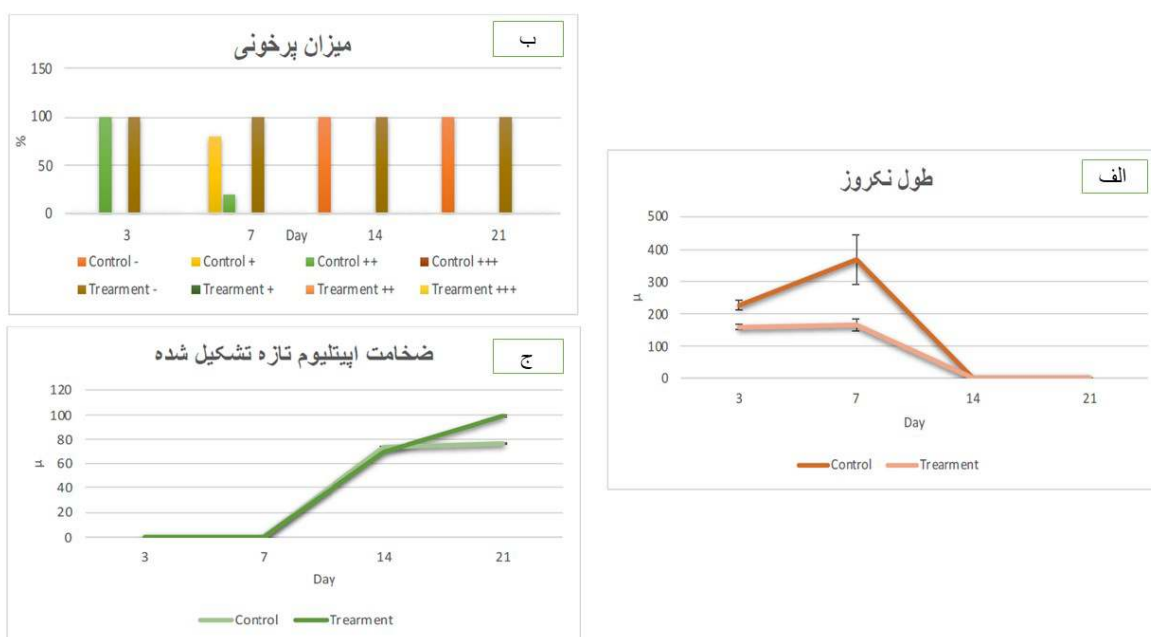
ب
میزان پرخونی
150
100
50
0
%
3
7
Day
14
21
Control -
Control +
Control ++
Control +++
Trearment -
Trearment +
Trearment ++
Trearment +++

ج
ضخامت اپیتلیوم تازه تشکیل شده
120
100
80
60
40
20
0
µ
3
7
14
21
Day
Control
Trearment

الف
طول نکروز
500
400
300
200
100
0
µ
3
7
14
21
Day
Control
Trearment